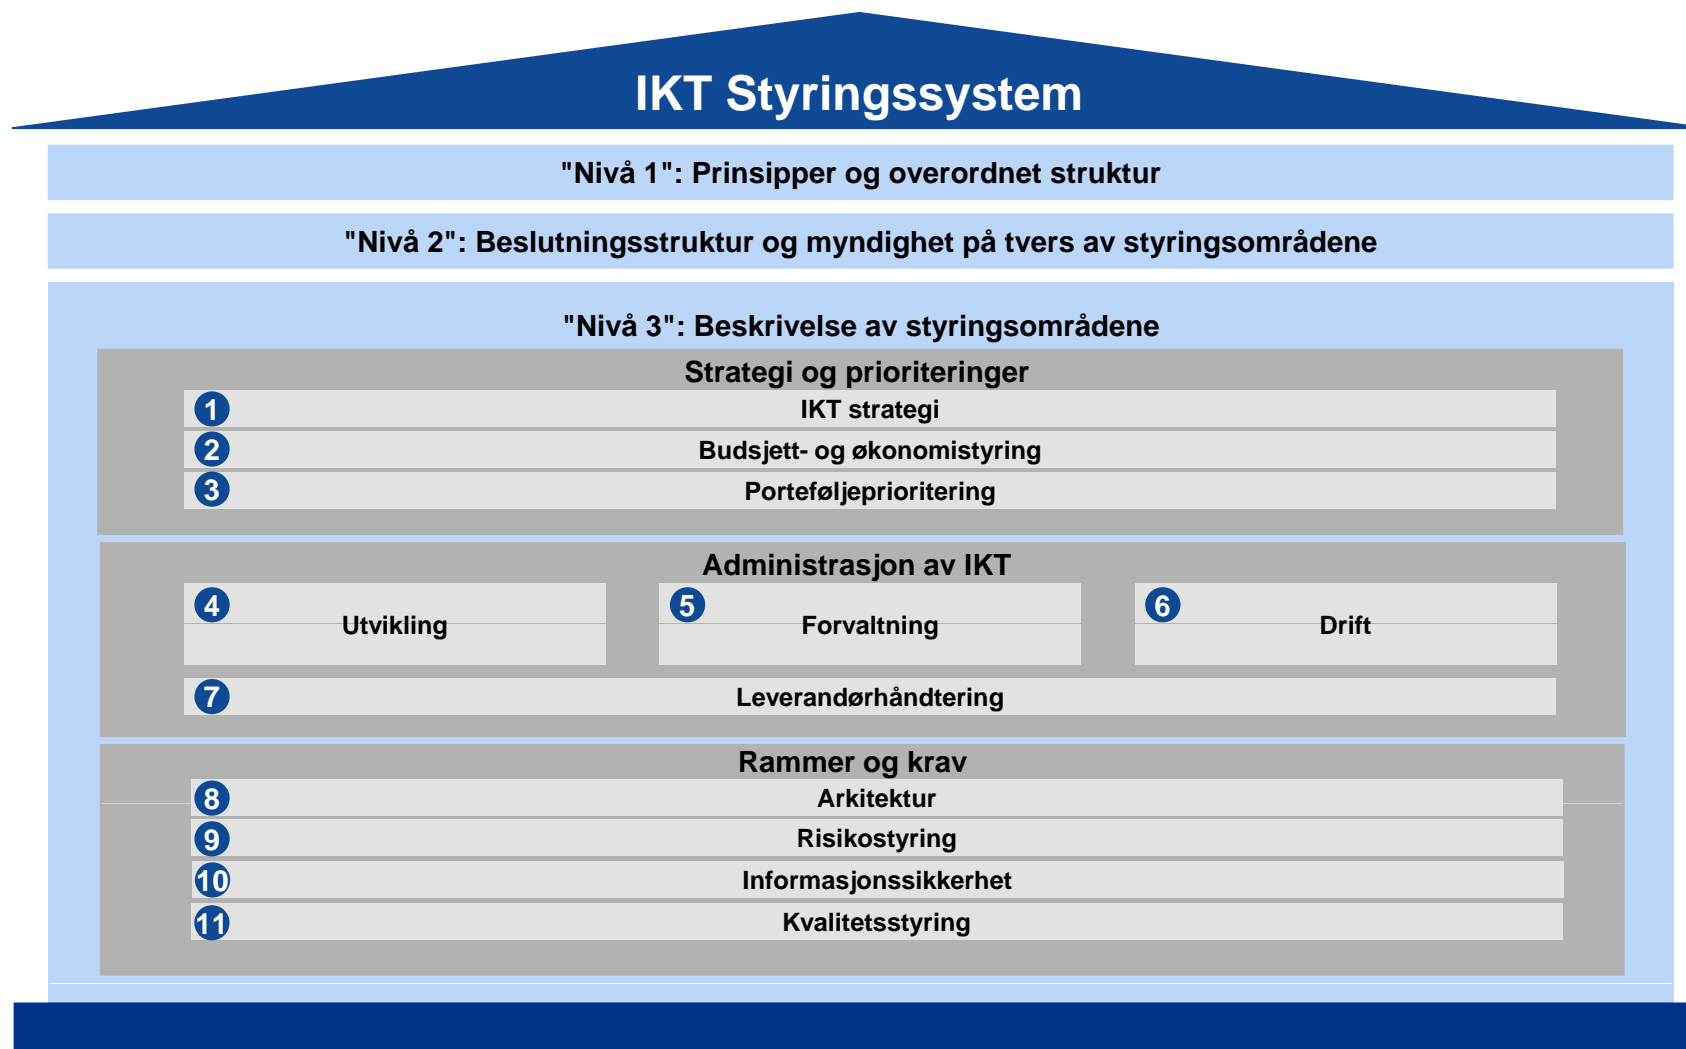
IKT Styringssystem

"Nivå 1": Prinsipper og overordnet struktur

"Nivå 2": Beslutningsstruktur og myndighet på tvers av styringsområdene

"Nivå 3": Beskrivelse av styringsområdene

Strategi og prioriteringer

1 IKT strategi

2 Budsjett- og økonomistyring

3 Porteføljeprioritering

Administrasjon av IKT

4 Utvikling

5 Forvaltning

6 Drift

7 Leverandørhåndtering

Rammer og krav

8 Arkitektur

9 Risikostyring

10 Informasjonssikkerhet

11 Kvalitetsstyring